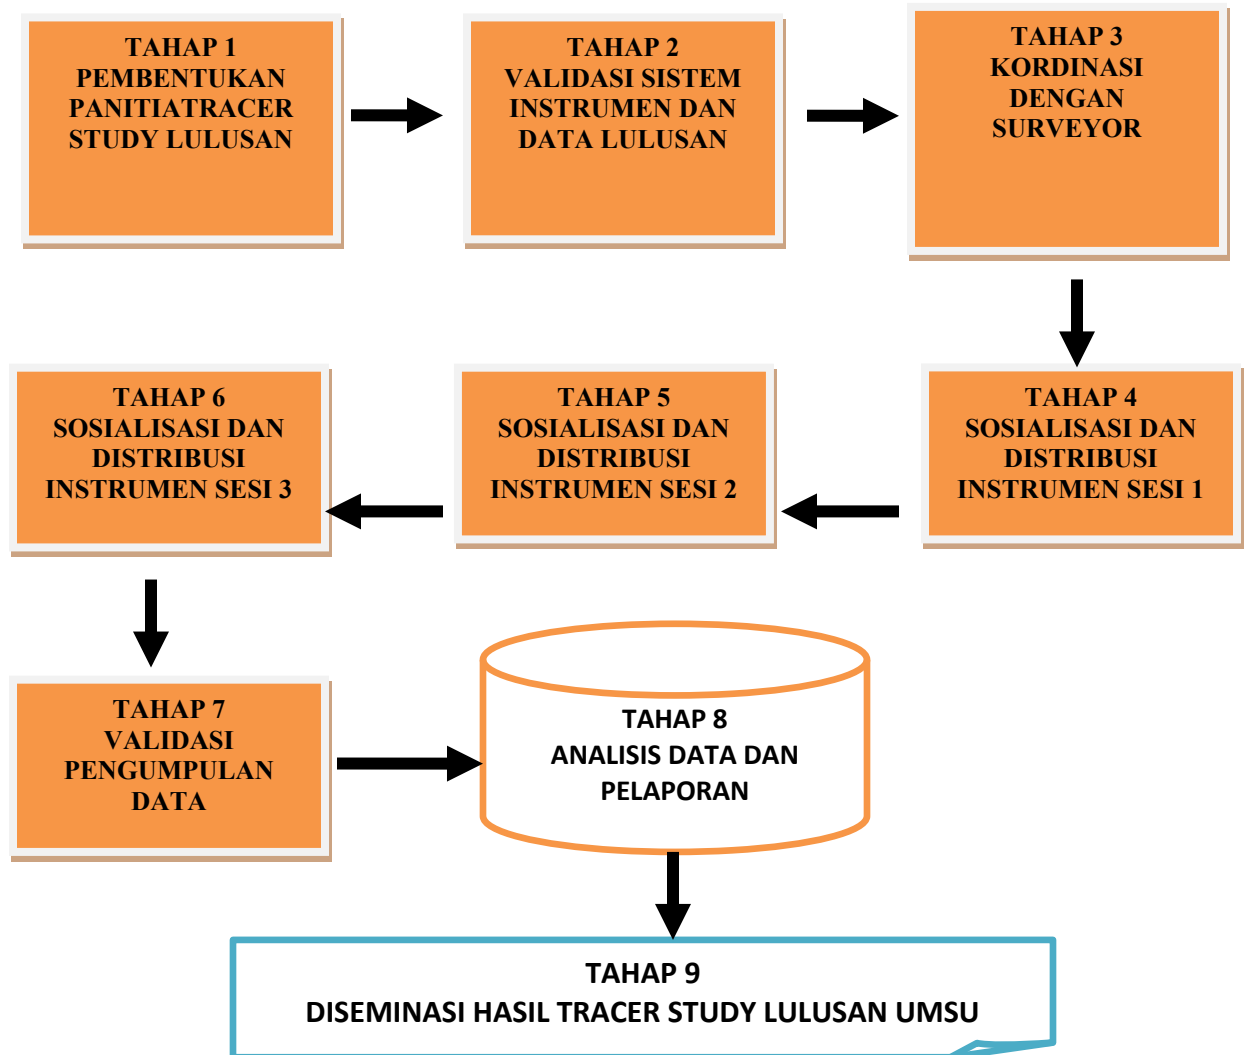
TAHAP 1
PEMBENTUKAN PANITIATRACER STUDY LULUSAN

TAHAP 2
VALIDASI SISTEM INSTRUMEN DAN DATA LULUSAN

TAHAP 3
KORDINASI DENGAN SURVEYOR

TAHAP 4
SOSIALISASI DAN DISTRIBUSI INSTRUMEN SESI 1

TAHAP 5
SOSIALISASI DAN DISTRIBUSI INSTRUMEN SESI 2

TAHAP 6
SOSIALISASI DAN DISTRIBUSI INSTRUMEN SESI 3

TAHAP 7
VALIDASI PENGUMPULAN DATA

TAHAP 8
ANALISIS DATA DAN PELAPORAN

TAHAP 9
DISEMINASI HASIL TRACER STUDY LULUSAN UMSU